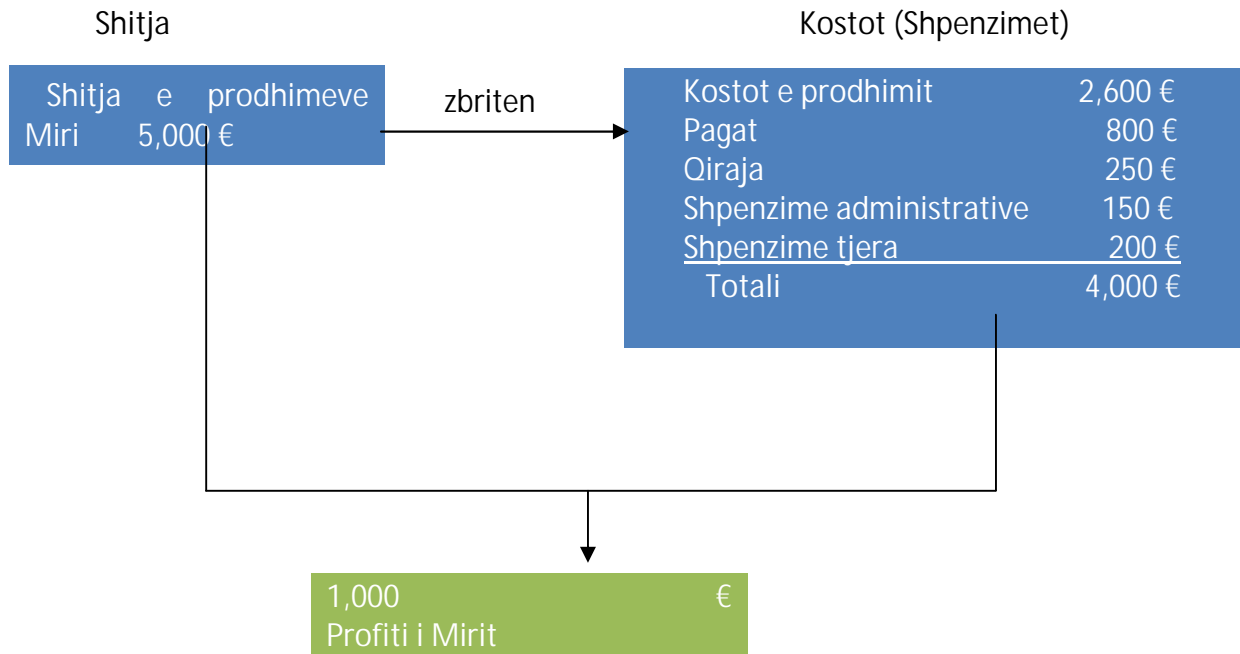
Shitja

Kostot (Shpenzimet)

Shitja e prodhimeve Miri 5,000 €

zbriten

Kostot e prodhimit 2,600 €
Pagat 800 €
Qiraja 250 €
Shpenzime administrative 150 €
Shpenzime tjera 200 €
Totali 4,000 €

1,000 €
Profiti i Mirit